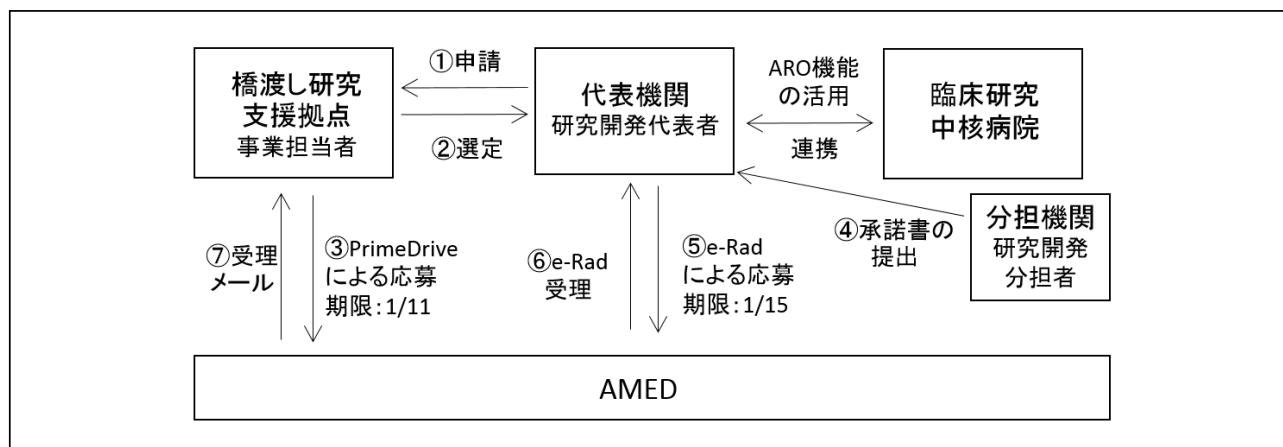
橋渡し研究支援拠点
事業担当者

①申請

②選定

代表機関
研究開発代表者

ARO機能の活用

連携

臨床研究中核病院

④承諾書の提出

分担機関
研究開発分担者

⑦受理メール

③PrimeDriveによる応募
期限：1/11

⑥e-Rad受理

⑤e-Radによる応募
期限：1/15

AMED